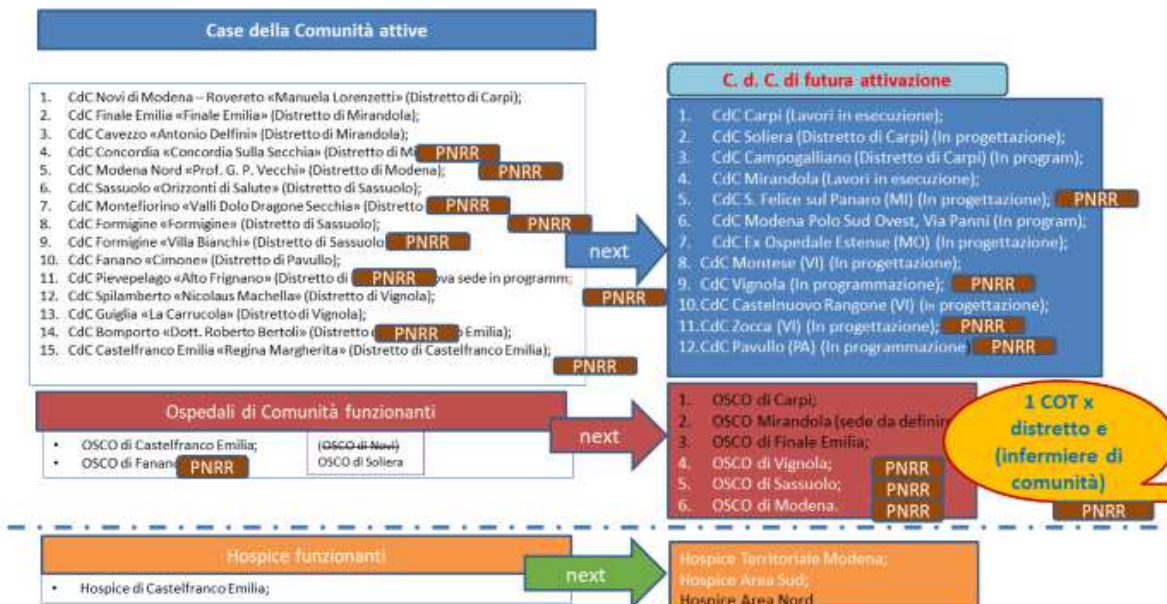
Case della Comunità attive

1. CdC Novi di Modena – Rovereto «Manuela Lorenzetti» (Distretto di Carpi);
2. CdC Finale Emilia «Finale Emilia» (Distretto di Mirandola);
3. CdC Cavezzo «Antonio Delfini» (Distretto di Mirandola);
4. CdC Concordia «Concordia Sulla Secchia» (Distretto di Mi PNRR
5. CdC Modena Nord «Prof. G. P. Vecchi» (Distretto di Modena); PNRR
6. CdC Sassuolo «Orizzonti di Salute» (Distretto di Sassuolo);
7. CdC Montefiorino «Valli Dolo Dragone Secchia» (Distretto PNRR
8. CdC Formigine «Formigine» (Distretto di Sassuolo); PNRR
9. CdC Formigine «Villa Bianchi» (Distretto di Sassuolo) PNRR
10. CdC Fanano «Cimone» (Distretto di Pavullo);
11. CdC Pievepelago «Alto Frignano» (Distretto di PNRR ova sede in programm;
12. CdC Spilamberto «Nicolaus Machella» (Distretto di Vignola); PNRR
13. CdC Guiglia «La Carrucola» (Distretto di Vignola);
14. CdC Bomporto «Dott. Roberto Bertoli» (Distretto d PNRR o Emilia);
15. CdC Castelfranco Emilia «Regina Margherita» (Distretto di Castelfranco Emilia);
PNRR

next

C. d. C. di futura attivazione

1. CdC Carpi (Lavori in esecuzione);
2. CdC Soliera (Distretto di Carpi) (In progettazione);
3. CdC Campogalliano (Distretto di Carpi) (In program);
4. CdC Mirandola (Lavori in esecuzione);
5. CdC S. Felice sul Panaro (MI) (In progettazione); PNRR
6. CdC Modena Polo Sud Ovest, Via Panni (In program);
7. CdC Ex Ospedale Estense (MO) (In progettazione);
8. CdC Montese (VI) (In progettazione);
9. CdC Vignola (In programmazione); PNRR
10. CdC Castelnuovo Rangone (VI) (In progettazione);
11. CdC Zocca (VI) (In progettazione); PNRR
12. CdC Pavullo (PA) (In programmazione) PNRR

Ospedali di Comunità funzionanti

• OSCO di Castelfranco Emilia;
• OSCO di Fanano PNRR

(OSCO di Novi)
OSCO di Soliera

next

1. OSCO di Carpi;
2. OSCO Mirandola (sede da definir
3. OSCO di Finale Emilia;
4. OSCO di Vignola; PNRR
5. OSCO di Sassuolo; PNRR
6. OSCO di Modena. PNRR

1 COT x distretto e (infermiere di comunità)
PNRR

Hospice funzionanti

• Hospice di Castelfranco Emilia;

next

Hospice Territoriale Modena;
Hospice Area Sud;
Hospice Area Nord